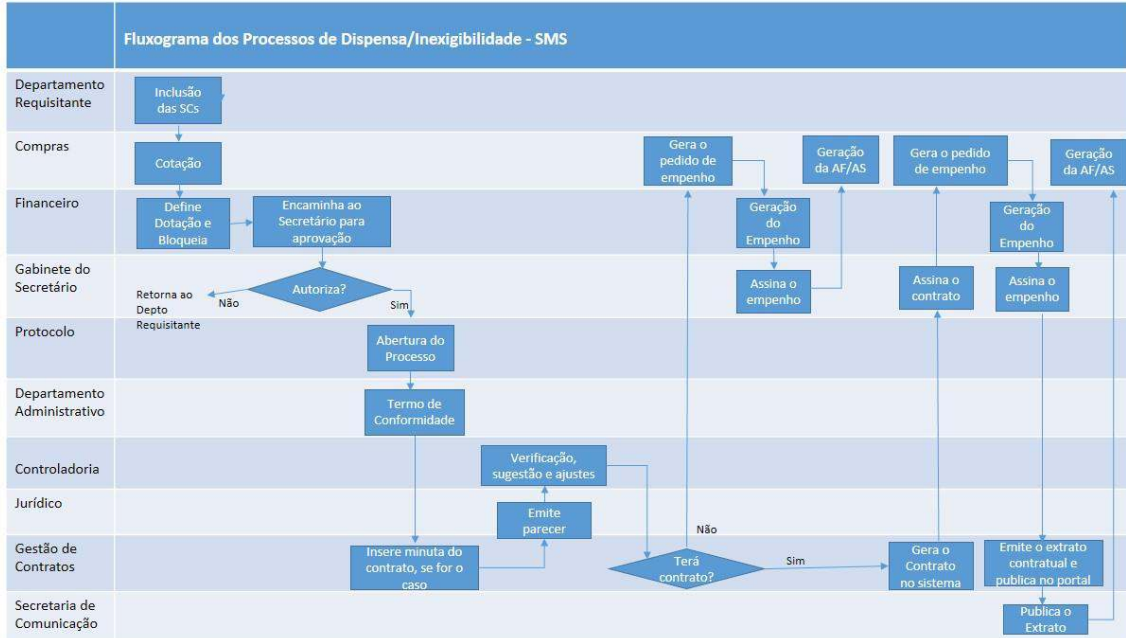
Fluxograma dos Processos de Dispensa/Inexigibilidade - SMS

Departamento Requisitante
Inclusão das SCs

Compras
Cotação
Gera o pedido de empenho
Geração da AF/AS
Gera o pedido de empenho
Geração da AF/AS

Financeiro
Define Dotação e Bloqueia
Encaminha ao Secretário para aprovação
Geração do Empenho
Geração do Empenho

Gabinete do Secretário
Retorna ao Depto Requisitante
Não
Autoriza?
Sim
Assina o empenho
Assina o contrato
Assina o empenho

Protocolo
Abertura do Processo

Departamento Administrativo
Termo de Conformidade

Controladoria
Verificação, sugestão e ajustes

Jurídico
Emite parecer

Não

Gestão de Contratos
Insere minuta do contrato, se for o caso
Terá contrato?
Sim
Gera o Contrato no sistema
Emite o extrato contratual e publica no portal

Secretaria de Comunicação
Publica o Extrato